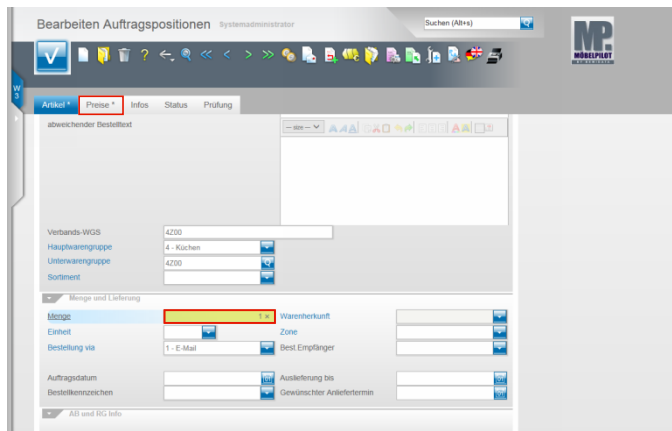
Bearbeiten Auftragspositionen Systemadministrator

Suchen (Alt+s)

MÖBELPILOT

W 3

Artikel * Preise * Infos Status Prüfung

abweichender Bestelltext

-- size --

Verbands-WGS 4Z00

Hauptwarengruppe 4 - Küchen

Unterwarengruppe 4Z00

Sortiment

Menge und Lieferung

Menge 1 ×

Warenherkunft

Einheit

Zone

Bestellung via 1 - E-Mail

Best Empfänger

Auftragsdatum

Auslieferung bis

Bestellkennzeichen

Gewünschter Anliefertermin

AB und RG Info